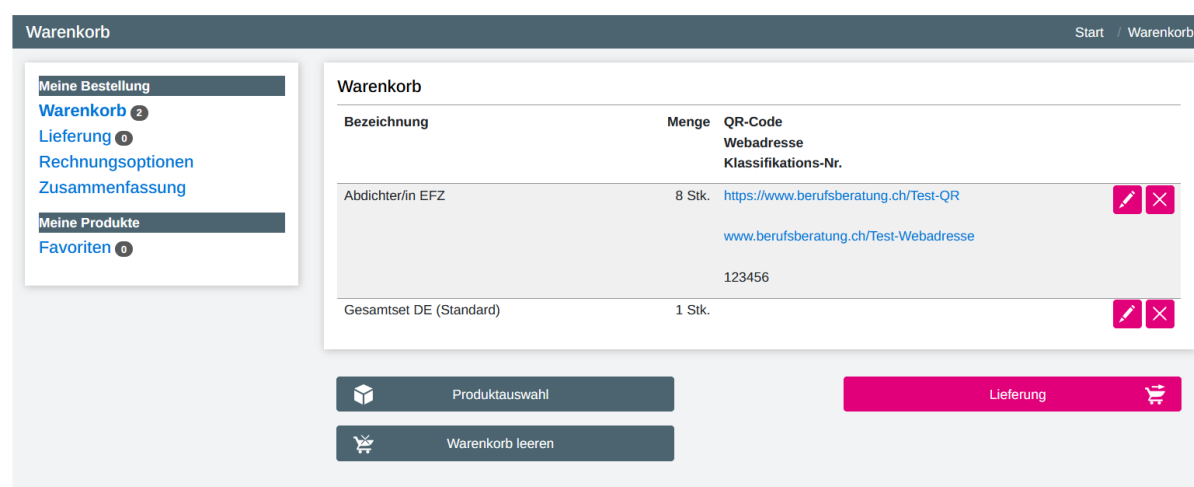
Warenkorb

Start / Warenkorb

Meine Bestellung
Warenkorb 2
Lieferung 0
Rechnungsoptionen
Zusammenfassung

Meine Produkte
Favoriten 0

Warenkorb

| Bezeichnung | Menge | QR-Code Webadresse Klassifikations-Nr. |
|---|---|---|
| Abdichter/in EFZ | 8 Stk. | https://www.berufsberatung.ch/Test-QR www.berufsberatung.ch/Test-Webadresse 123456 |
| Gesamtset DE (Standard) | 1 Stk. | |

Produktauswahl

Lieferung

Warenkorb leeren